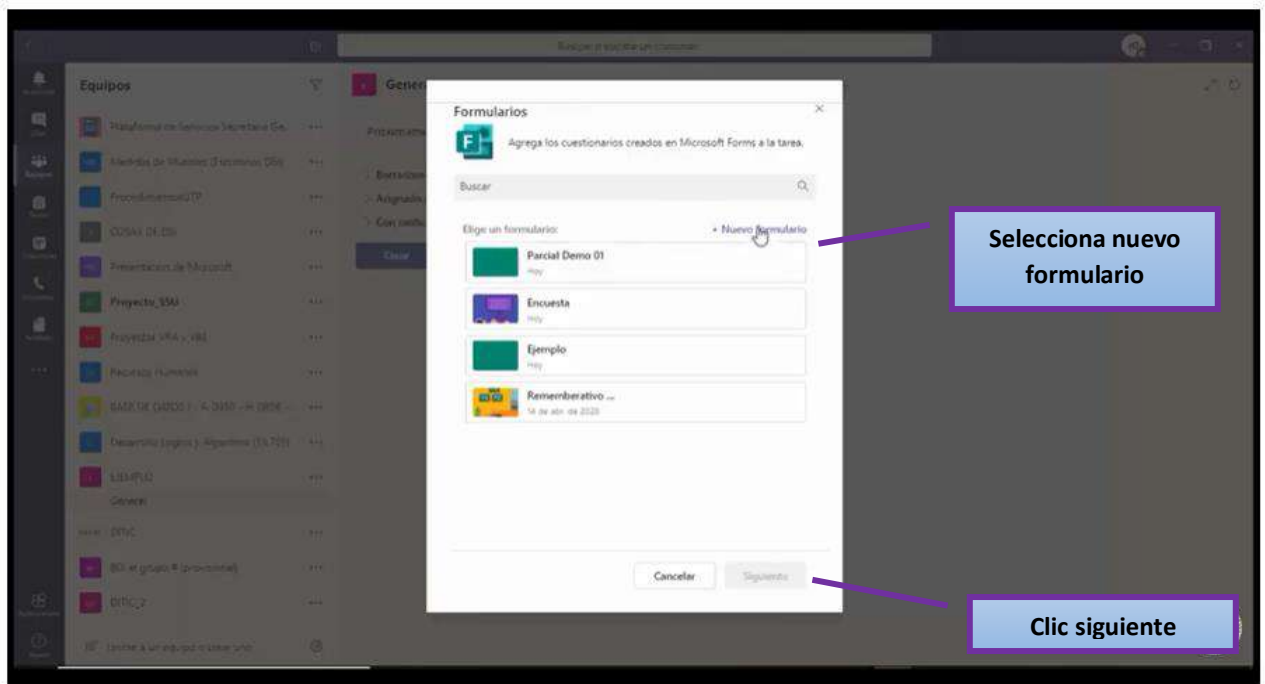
Buscar o escribir un comando

Equipos

Plataforma de Servicios Secretaría Ge...

Medidas de Muestreo (Estadísticas DSI)

ProcedimientosUTP

COSAS DE DSI

Presentación de Microsoft

Proyecto_SSU

Proyectos VRA y VRI

Recursos Humanos

BASE DE DATOS I - A 0850 - H 0808 -...

Desarrollo Lógico y Algoritmo (15.705)

EJEMPLO

General

DTIC

BD el grupo 4 (provisional)

DTIC_2

Unirse a un equipo o crear uno

General

Formularios

Agrega los cuestionarios creados en Microsoft Forms a la tarea.

Buscar

Elige un formulario:

+ Nuevo formulario

Parcial Demo 01
Hoy

Encuesta
Hoy

Ejemplo
Hoy

Rememberativo ...
14 de abr. de 2020

Cancelar

Siguiente

Selecciona nuevo formulario

Clic siguiente